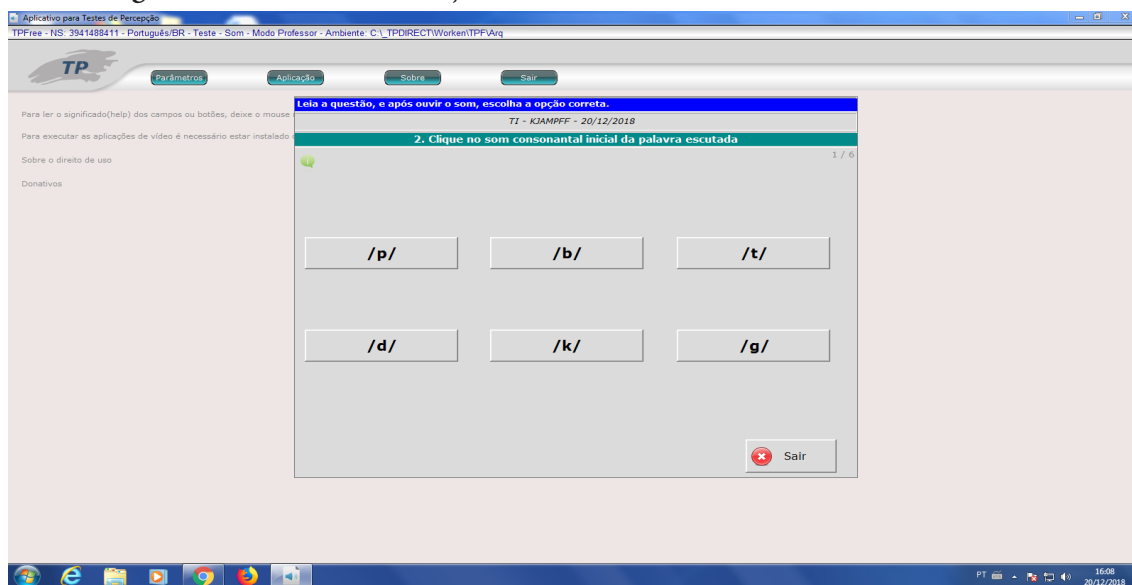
Aplicativo para Testes de Percepção

TPFree - NS: 3941488411 - Português/BR - Teste - Som - Modo Professor - Ambiente: C:\_TPDIRECT\Worken\TPF\Arq

TP

Parâmetros

Aplicação

Sobre

Sair

Para ler o significado(help) dos campos ou botões, deixe o mouse

Para executar as aplicações de vídeo é necessário estar instalado

Sobre o direito de uso

Donativos

Leia a questão, e após ouvir o som, escolha a opção correta.

TI - KJAMPFF - 20/12/2018

2. Clique no som consonantal inicial da palavra escutada

1 / 6

/p/

/b/

/t/

/d/

/k/

/g/

Sair

PT

16:08
20/12/2018